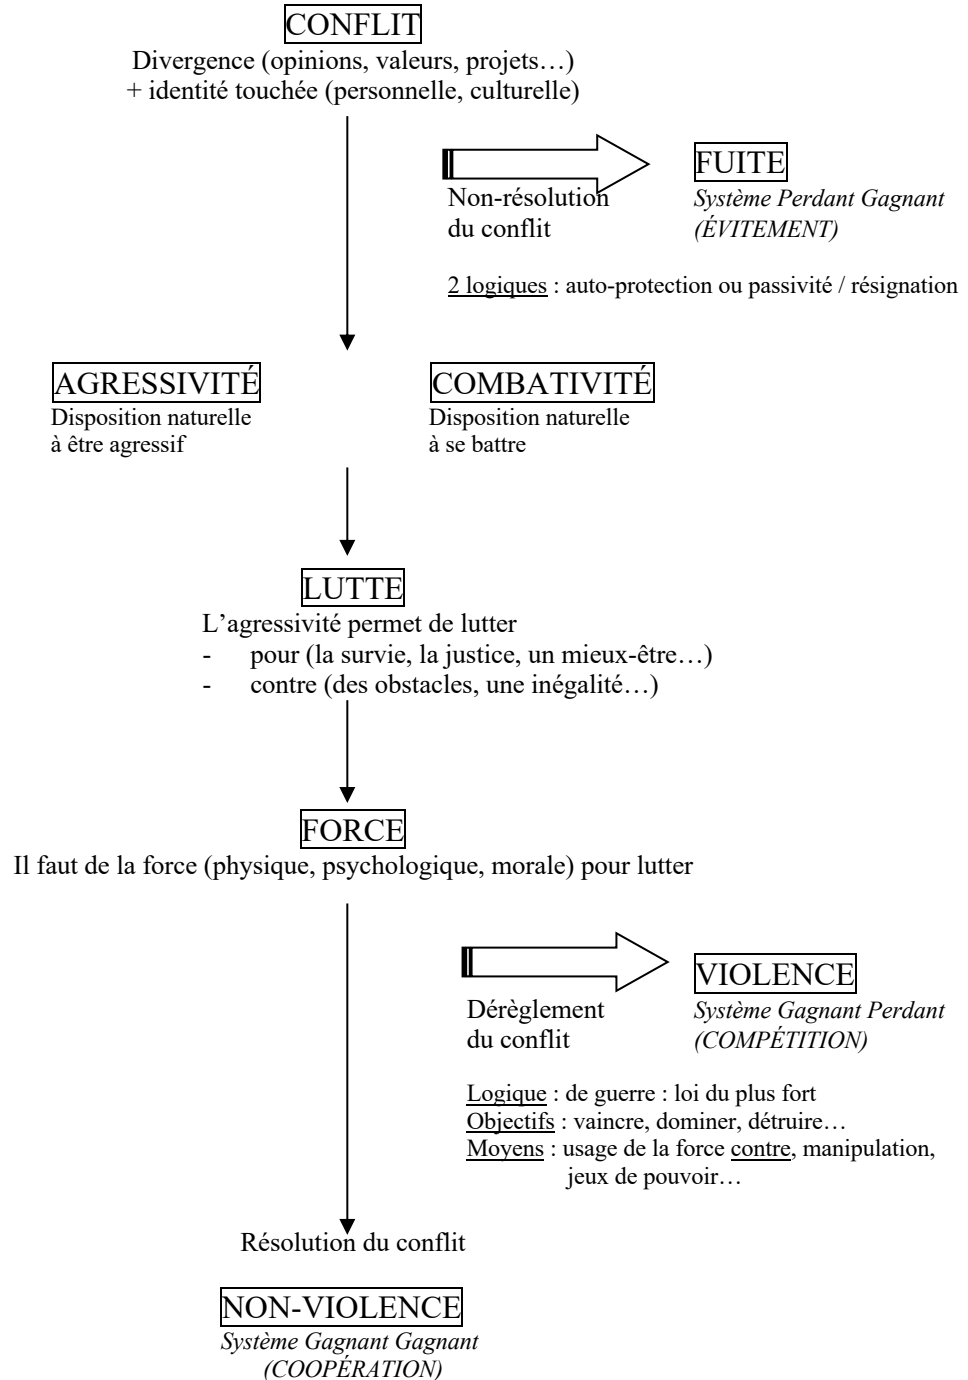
CONFLIT
Divergence (opinions, valeurs, projets…)
+ identité touchée (personnelle, culturelle)

Non-résolution du conflit

FUITE
Système Perdant Gagnant
(ÉVITEMENT)

2 logiques : auto-protection ou passivité / résignation

AGRESSIVITÉ
Disposition naturelle à être agressif

COMBATIVITÉ
Disposition naturelle à se battre

LUTTE
L'agressivité permet de lutter
- pour (la survie, la justice, un mieux-être…)
- contre (des obstacles, une inégalité…)

FORCE
Il faut de la force (physique, psychologique, morale) pour lutter

Dérèglement du conflit

VIOLENCE
Système Gagnant Perdant
(COMPÉTITION)

Logique : de guerre : loi du plus fort
Objectifs : vaincre, dominer, détruire…
Moyens : usage de la force contre, manipulation, jeux de pouvoir…

Résolution du conflit

NON-VIOLENCE
Système Gagnant Gagnant
(COOPÉRATION)